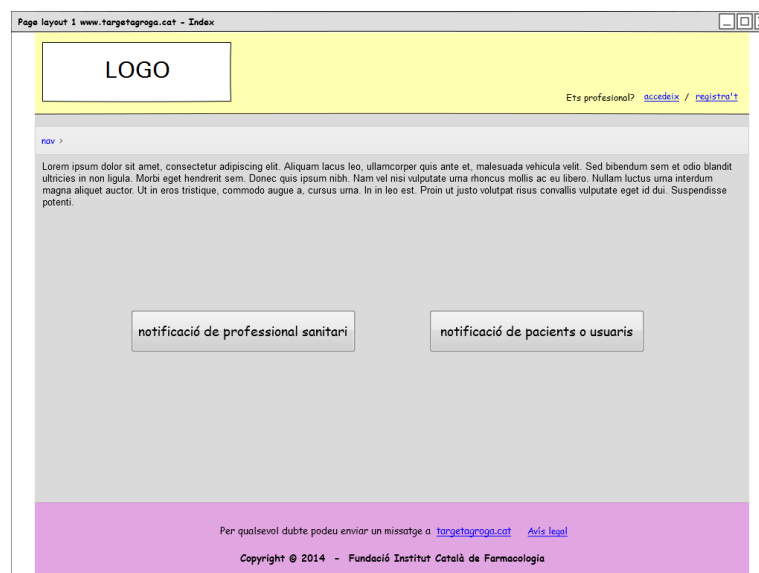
Page layout 1 www.targetagroga.cat - Index

LOGO

Ets profesional? accedeix / registra't

nav >

Lorem ipsum dolor sit amet, consectetur adipiscing elit. Aliquam lacus leo, ullamcorper quis ante et, malesuada vehicula velit. Sed bibendum sem et odio blandit ultricies in non ligula. Morbi eget hendrerit sem. Donec quis ipsum nibh. Nam vel nisi vulputate urna rhoncus mollis ac eu libero. Nullam luctus urna interdum magna aliquet auctor. Ut in eros tristique, commodo augue a, cursus urna. In in leo est. Proin ut justo volutpat risus convallis vulputate eget id dui. Suspendisse potenti.

notificació de professional sanitari

notificació de pacients o usuaris

Per qualsevol dubte podeu enviar un missatge a targetagroga.cat Avís legal

Copyright © 2014 - Fundació Institut Català de Farmacologia